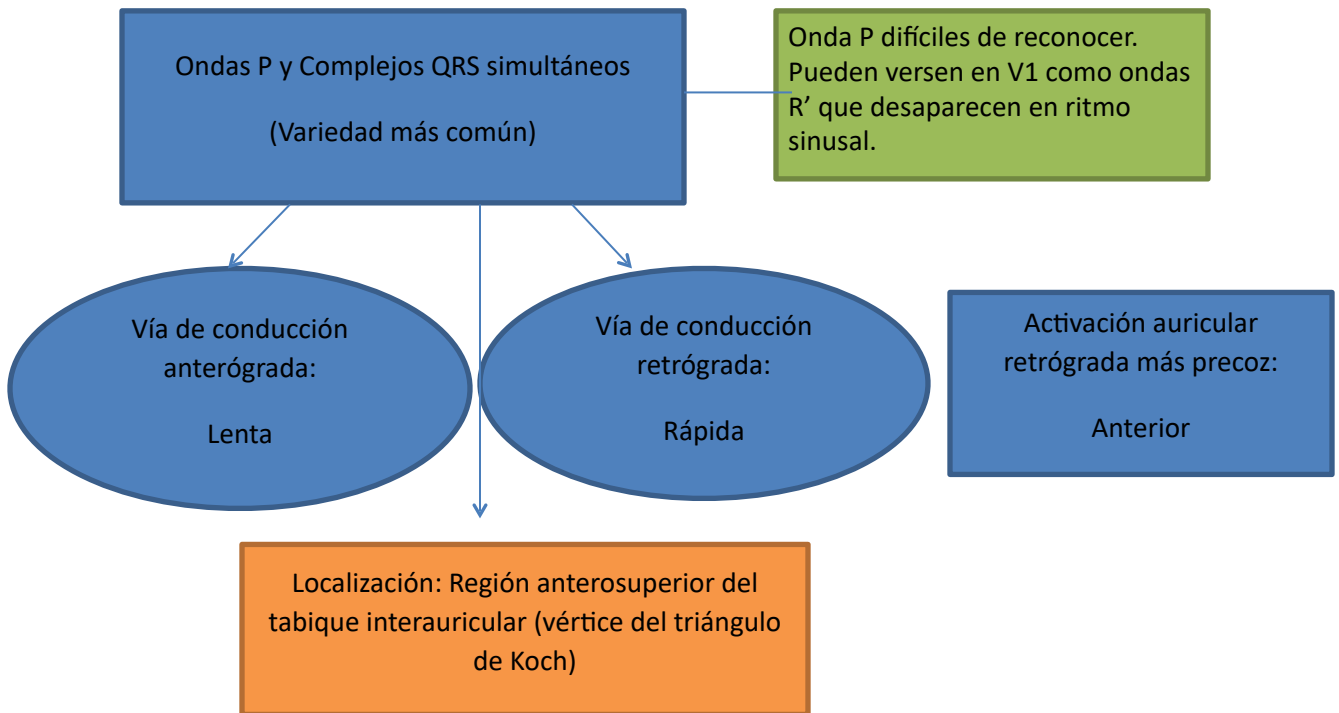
Ondas P y Complejos QRS simultáneos

(Variedad más común)

Onda P difíciles de reconocer. Pueden versen en V1 como ondas R’ que desaparecen en ritmo sinusal.

Vía de conducción anterógrada:

Lenta

Vía de conducción retrógrada:

Rápida

Activación auricular retrógrada más precoz:

Anterior

Localización: Región anterosuperior del tabique interauricular (vértice del triángulo de Koch)